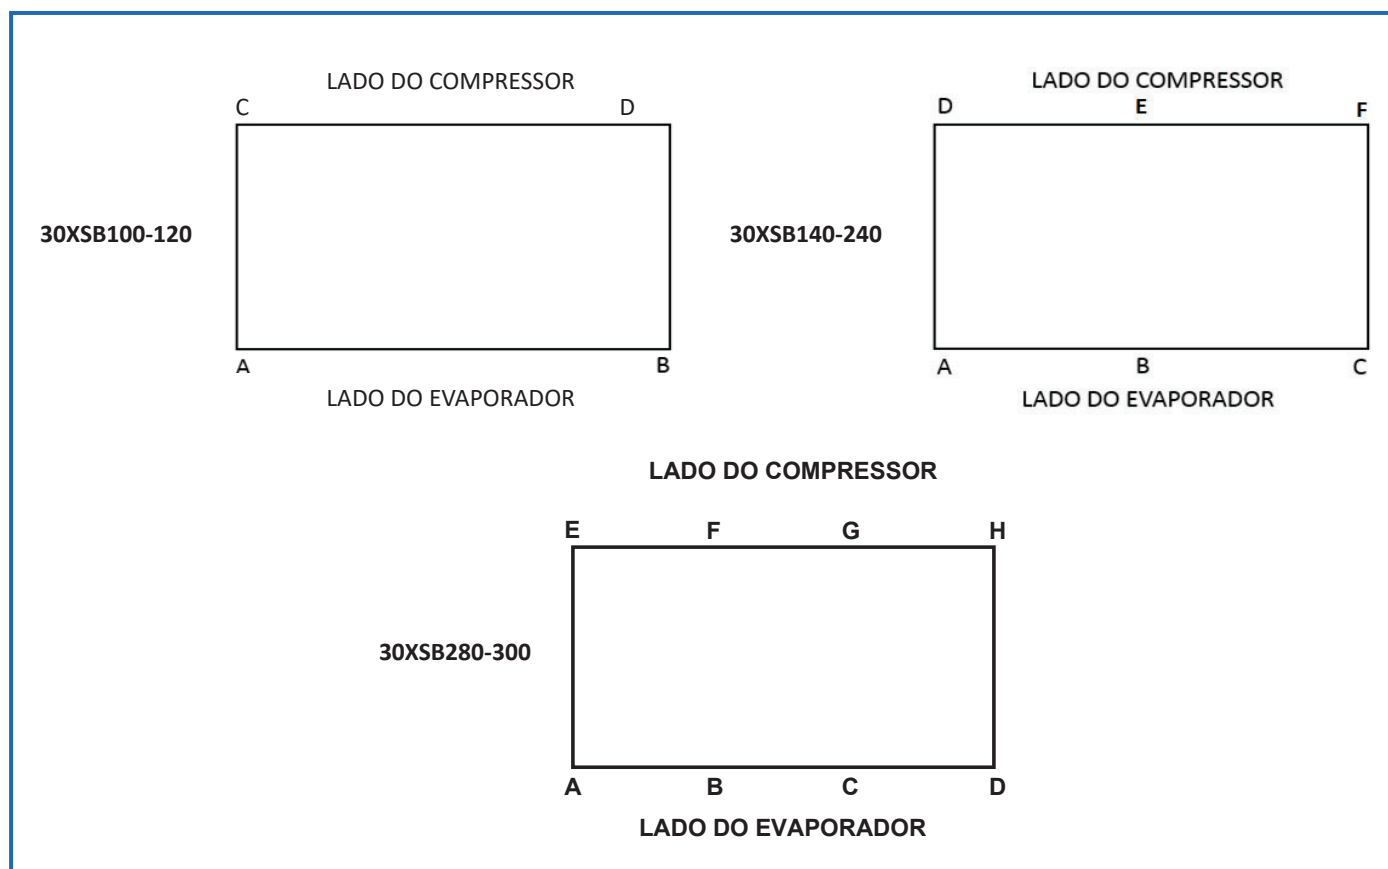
LADO DO COMPRESSOR

C D

30XSB100-120

A B

LADO DO EVAPORADOR

LADO DO COMPRESSOR

D E F

30XSB140-240

A B C

LADO DO EVAPORADOR

LADO DO COMPRESSOR

E F G H

30XSB280-300

A B C D

LADO DO EVAPORADOR